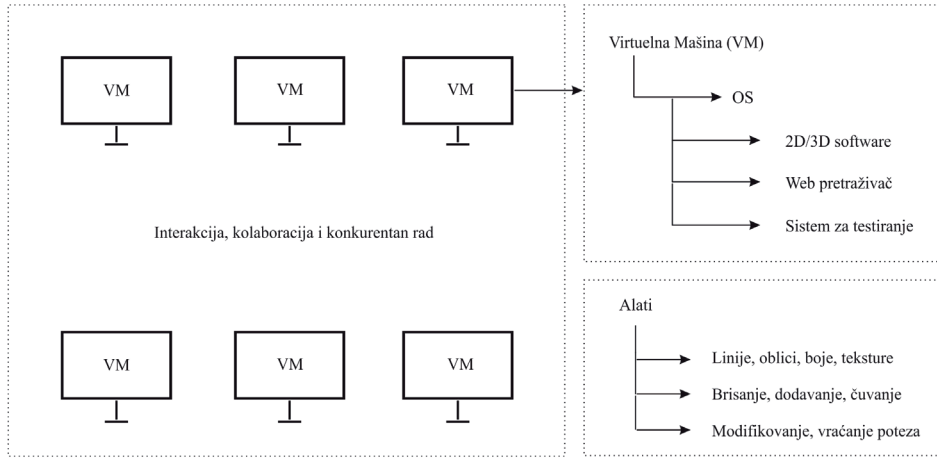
VM
VM
VM

Interakcija, kolaboracija i konkurentan rad

VM
VM
VM

Virtuelna Mašina (VM)
OS
2D/3D software
Web pretraživač
Sistem za testiranje

Alati
Linije, oblici, boje, teksture
Brisanje, dodavanje, čuvanje
Modifikovanje, vraćanje poteza